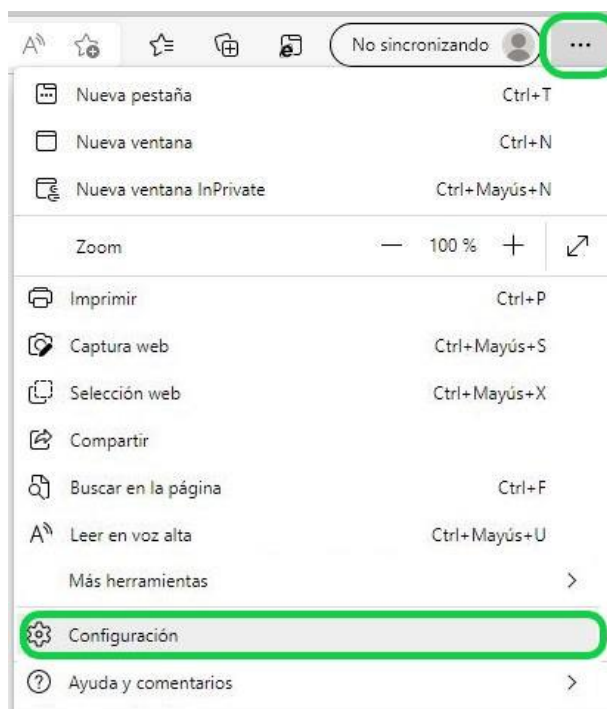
No sincronizando

...

Nueva pestaña Ctrl+T

Nueva ventana Ctrl+N

Nueva ventana InPrivate Ctrl+Mayús+N

Zoom — 100 % +

Imprimir Ctrl+P

Captura web Ctrl+Mayús+S

Selección web Ctrl+Mayús+X

Compartir

Buscar en la página Ctrl+F

Leer en voz alta Ctrl+Mayús+U

Más herramientas >

Configuración

Ayuda y comentarios >